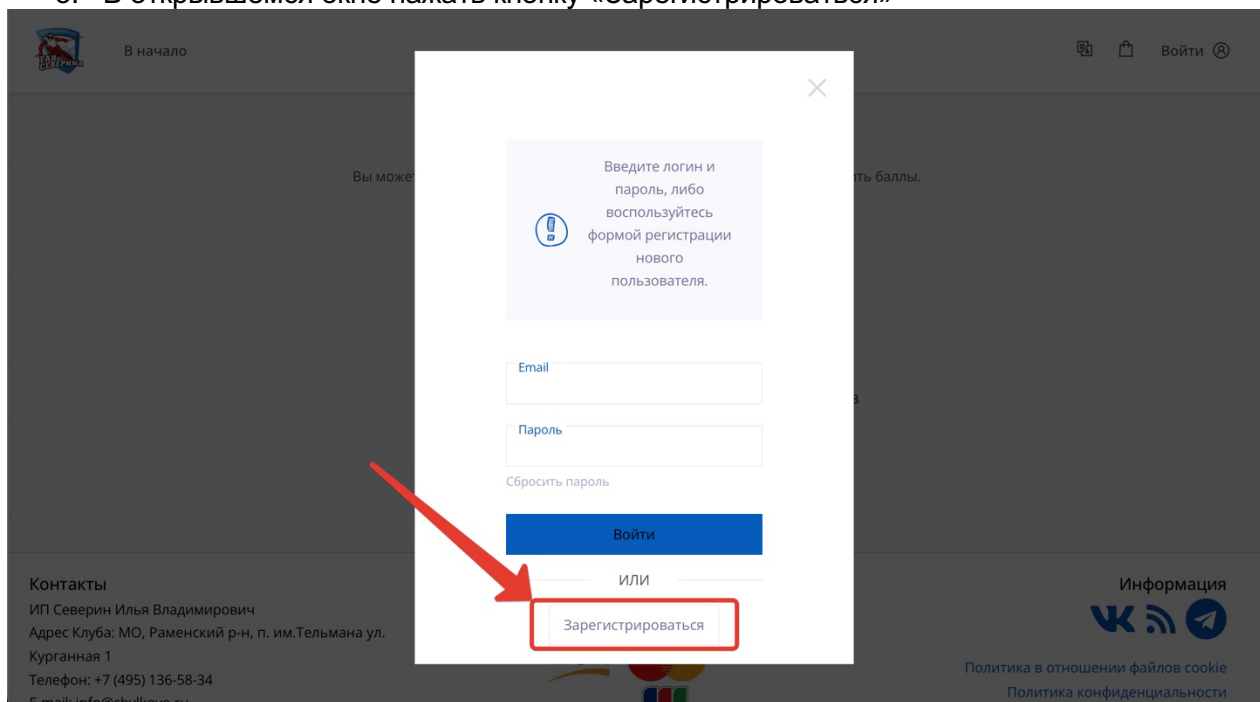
В начало

Войти

Вы може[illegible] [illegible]ть баллы.

Введите логин и пароль, либо воспользуйтесь формой регистрации нового пользователя.

Email

Пароль

Сбросить пароль

Войти

ИЛИ

Зарегистрироваться

Контакты
ИП Северин Илья Владимирович
Адрес Клуба: МО, Раменский р-н, п. им.Тельмана ул. Курганная 1
Телефон: +7 (495) 136-58-34
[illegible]

Информация

Политика в отношении файлов cookie
Политика конфиденциальности